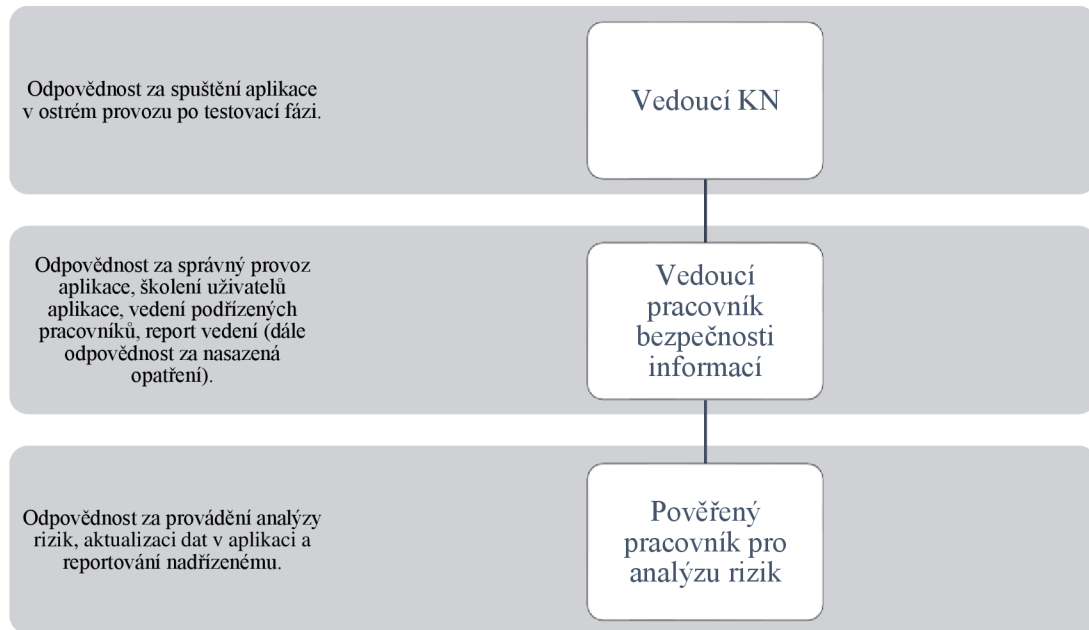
Odpovědnost za spuštění aplikace v ostrém provozu po testovací fázi.

Vedoucí KN

Odpovědnost za správný provoz aplikace, školení uživatelů aplikace, vedení podřízených pracovníků, report vedení (dále odpovědnost za nasazená opatření).

Vedoucí pracovník bezpečnosti informací

Odpovědnost za provádění analýzy rizik, aktualizaci dat v aplikaci a reportování nadřízenému.

Pověřený pracovník pro analýzu rizik